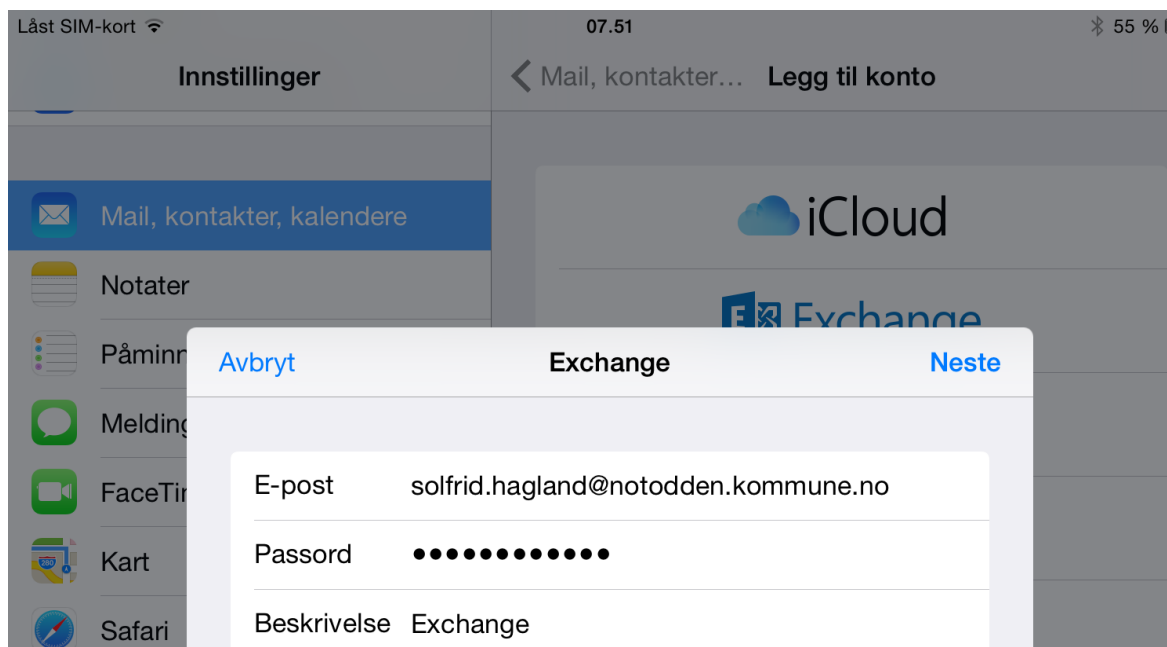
Låst SIM-kort
07.51
55 %

Innstillinger

Mail, kontakter, kalendere
Notater
Påminn
Melding
FaceTi
Kart
Safari

Mail, kontakter… Legg til konto

iCloud

Exchange

Avbryt Exchange Neste

| E-post | solfrid.hagland@notodden.kommune.no |
|---|---|
| Passord | ●●●●●●●●●●●● |
| Beskrivelse | Exchange |